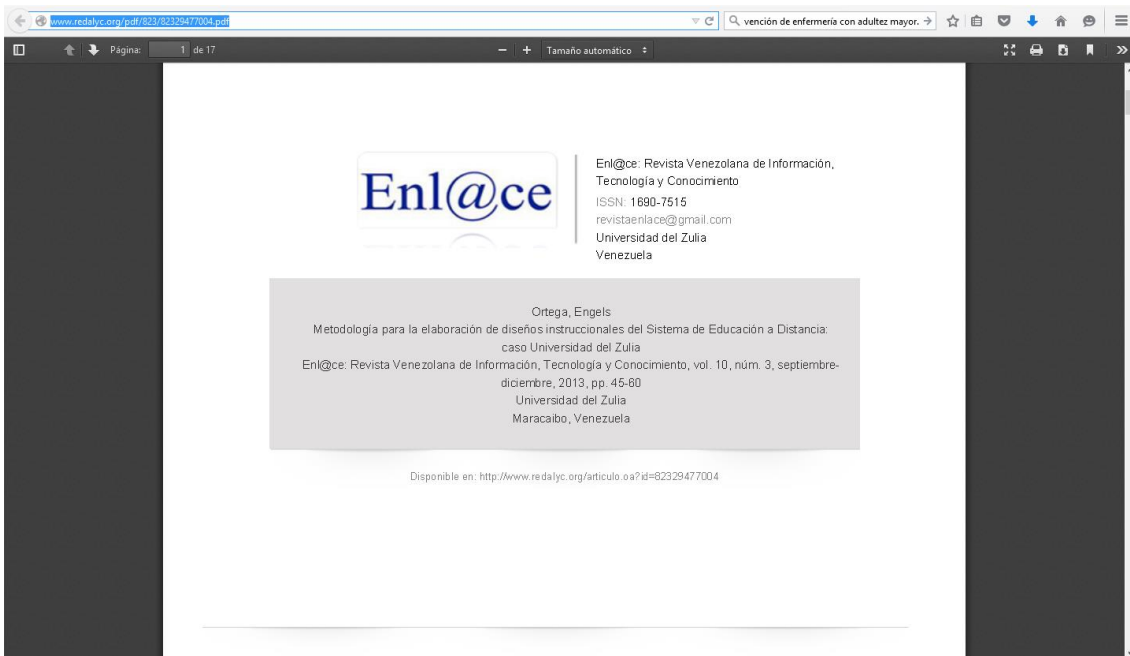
www.redalyc.org/pdf/823/82329477004.pdf

vención de enfermería con adultez mayor.

Página: 1 de 17

Tamaño automático

Enl@ce

Enl@ce: Revista Venezolana de Información, Tecnología y Conocimiento
ISSN: 1690-7515
revistaenlace@gmail.com
Universidad del Zulia
Venezuela

Ortega, Engels
Metodología para la elaboración de diseños instruccionales del Sistema de Educación a Distancia: caso Universidad del Zulia
Enl@ce: Revista Venezolana de Información, Tecnología y Conocimiento, vol. 10, núm. 3, septiembre-diciembre, 2013, pp. 45-60
Universidad del Zulia
Maracaibo, Venezuela

Disponible en: http://www.redalyc.org/articulo.oa?id=82329477004